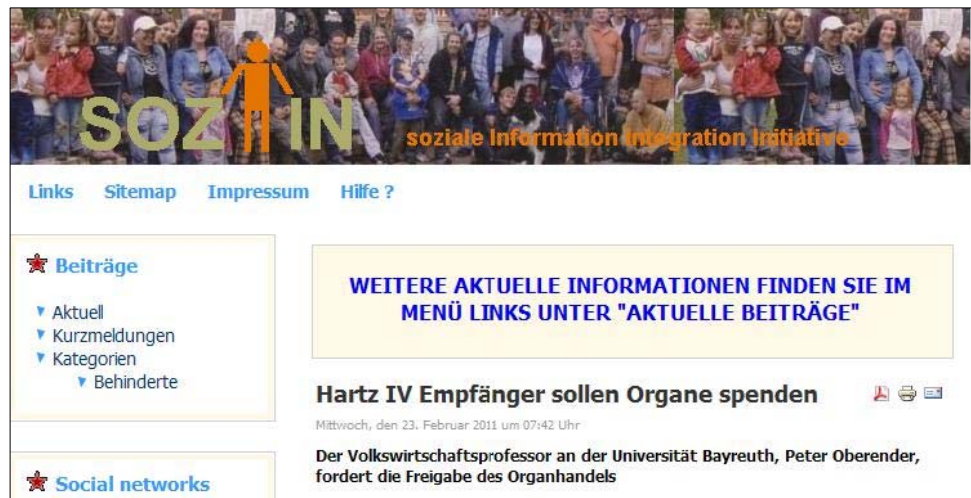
SOZ IN soziale Information Integration Initiative

Links Sitemap Impressum Hilfe ?

Beiträge

Aktuell
Kurzmeldungen
Kategorien
Behinderte

Social networks

WEITERE AKTUELLE INFORMATIONEN FINDEN SIE IM MENÜ LINKS UNTER "AKTUELLE BEITRÄGE"

Hartz IV Empfänger sollen Organe spenden

Mittwoch, den 23. Februar 2011 um 07:42 Uhr

Der Volkswirtschaftsprofessor an der Universität Bayreuth, Peter Oberender, fordert die Freigabe des Organhandels